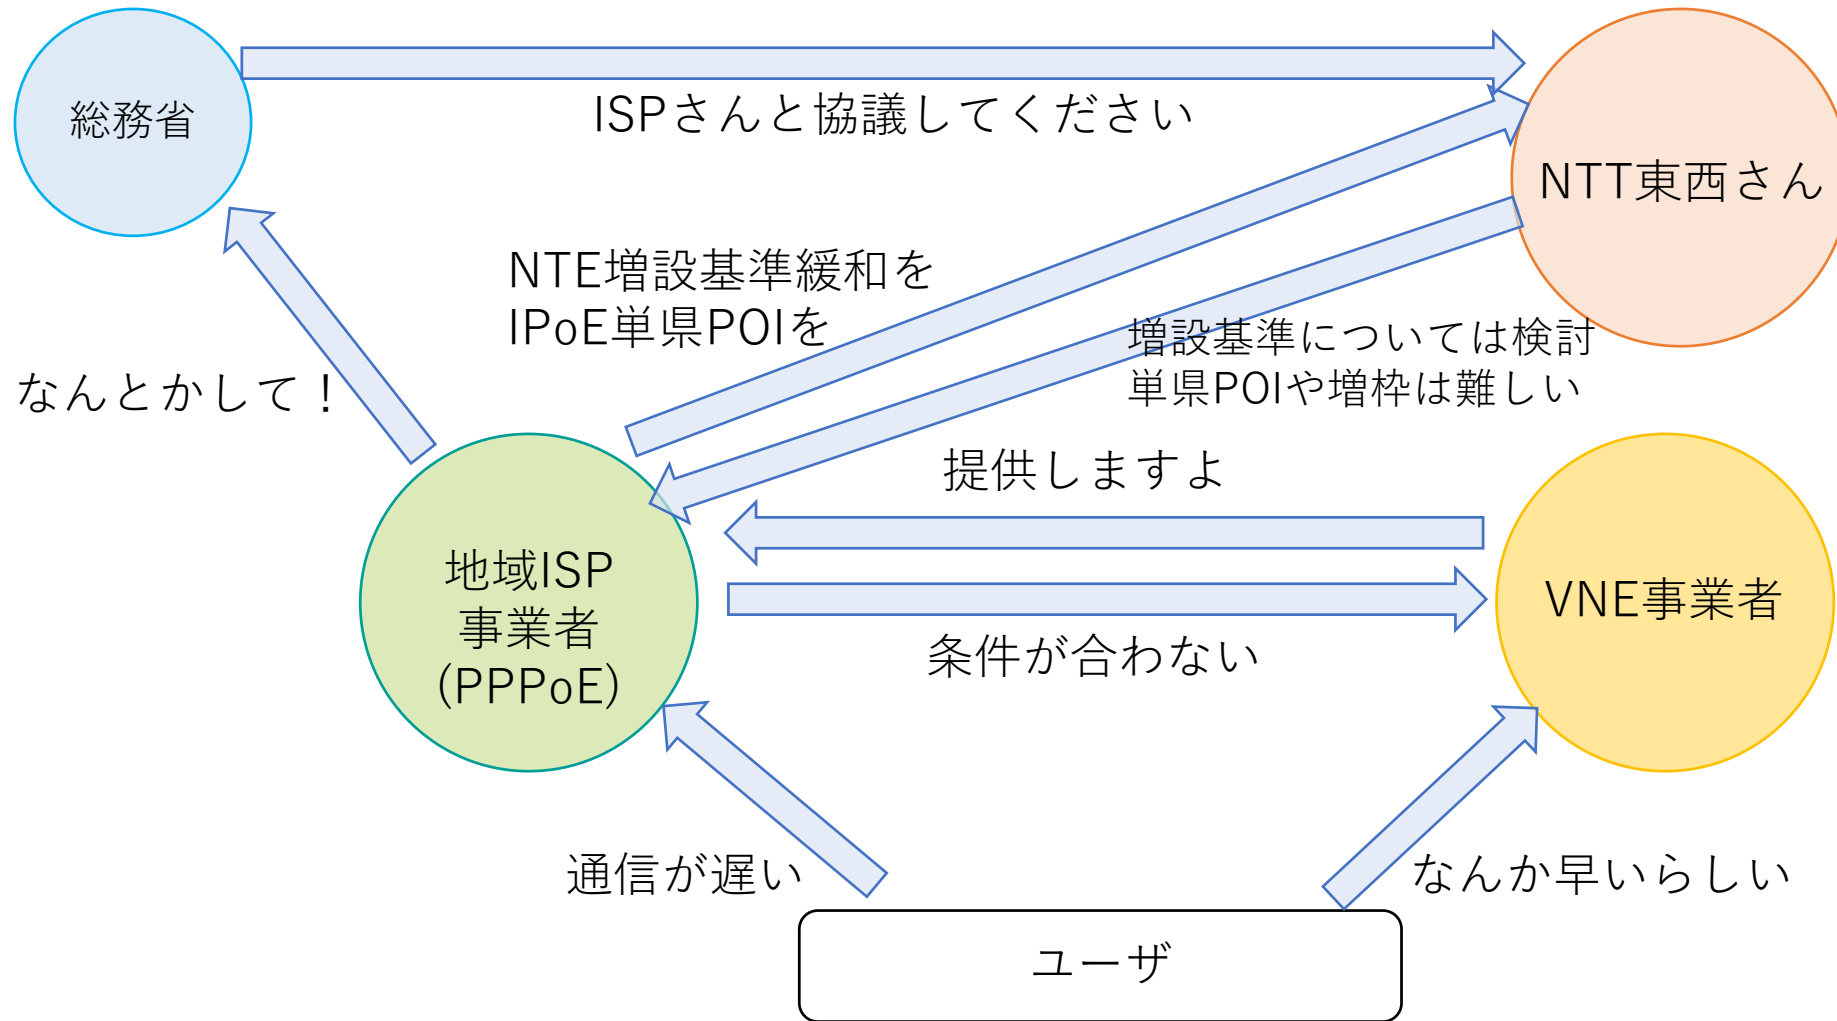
総務省

ISPさんと協議してください

NTT東西さん

NTE増設基準緩和を
IPoE単県POIを

増設基準については検討
単県POIや増枠は難しい

なんとかして！

提供しますよ

地域ISP
事業者
(PPPoE)

VNE事業者

条件が合わない

通信が遅い

なんか早いらしい

ユーザ